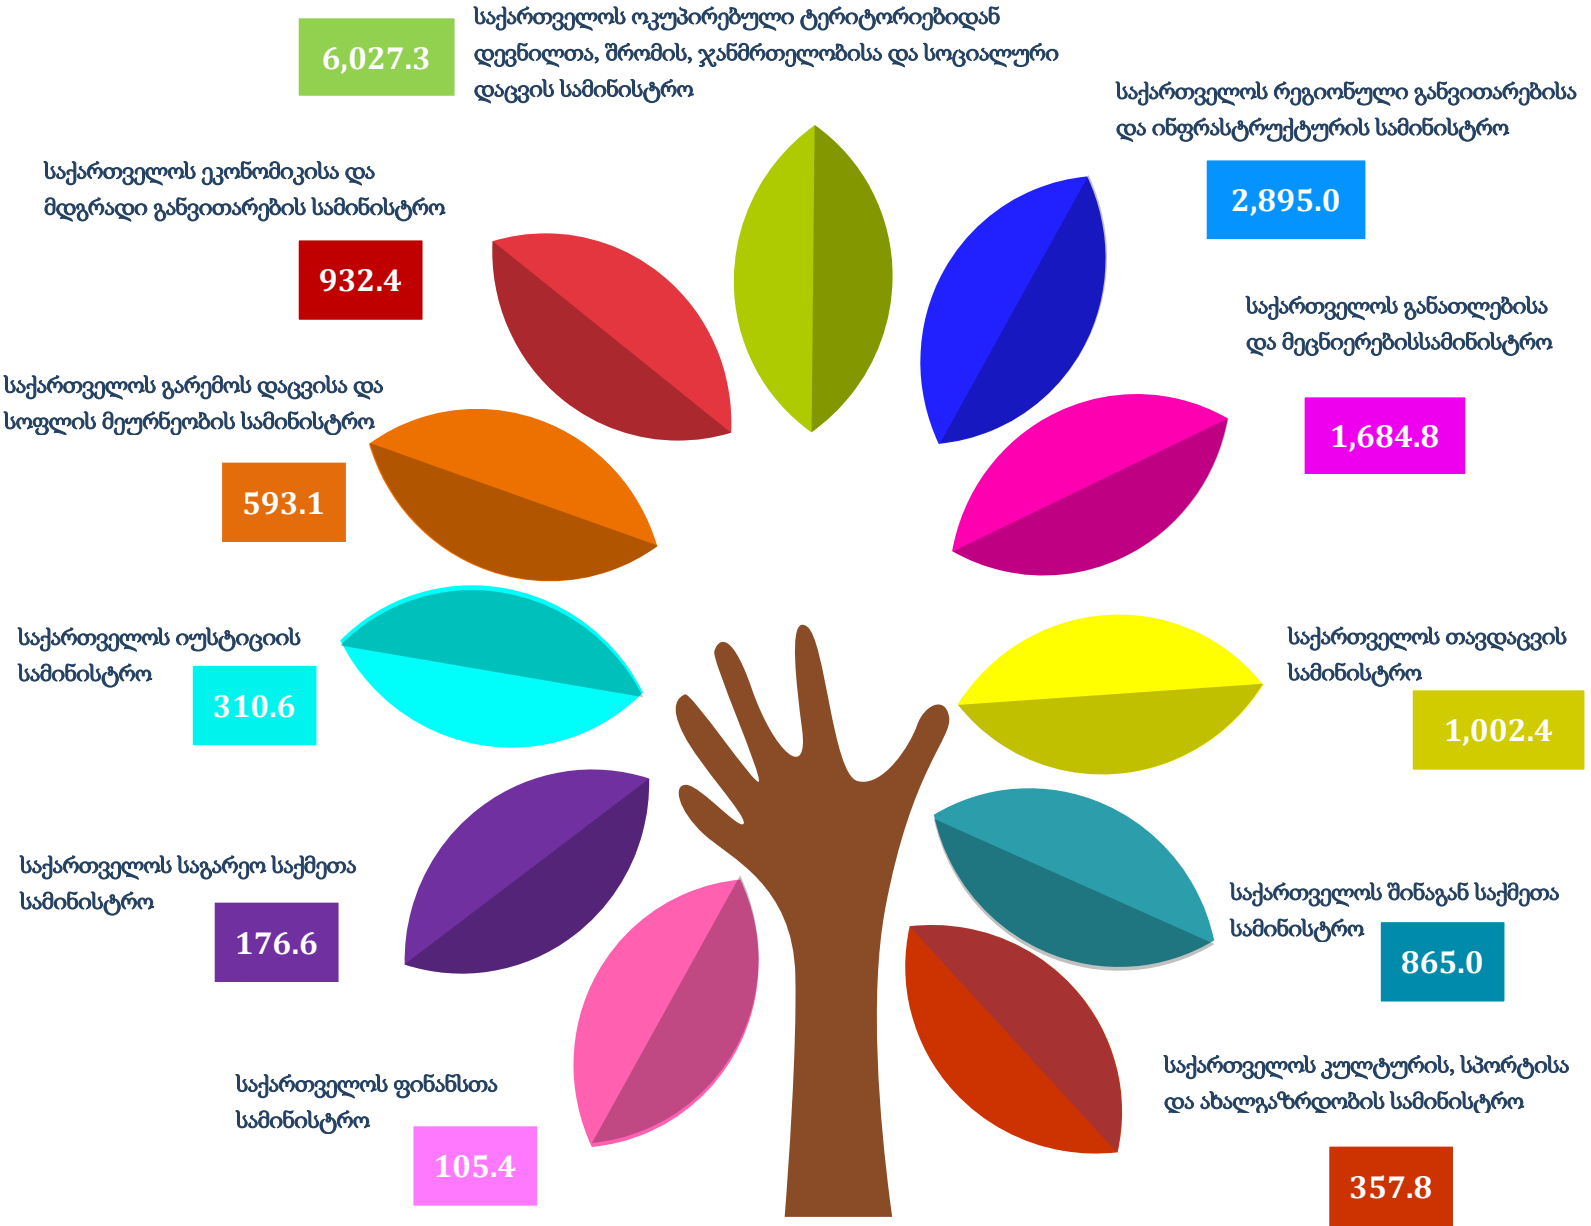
6,027.3

საქართველოს ოკუპირებული ტერიტორიებიდან დევნილთა, შრომის, ჯანმრთელობისა და სოციალური დაცვის სამინისტრო

საქართველოს რეგიონული განვითარებისა და ინფრასტრუქტურის სამინისტრო

2,895.0

საქართველოს ეკონომიკისა და მდგრადი განვითარების სამინისტრო

932.4

საქართველოს განათლებისა და მეცნიერებისსამინისტრო

1,684.8

საქართველოს გარემოს დაცვისა და სოფლის მეურნეობის სამინისტრო

593.1

საქართველოს იუსტიციის სამინისტრო

310.6

საქართველოს თავდაცვის სამინისტრო

1,002.4

საქართველოს საგარეო საქმეთა სამინისტრო

176.6

საქართველოს შინაგან საქმეთა სამინისტრო

865.0

საქართველოს კულტურის, სპორტისა და ახალგაზრდობის სამინისტრო

საქართველოს ფინანსთა სამინისტრო

105.4

357.8